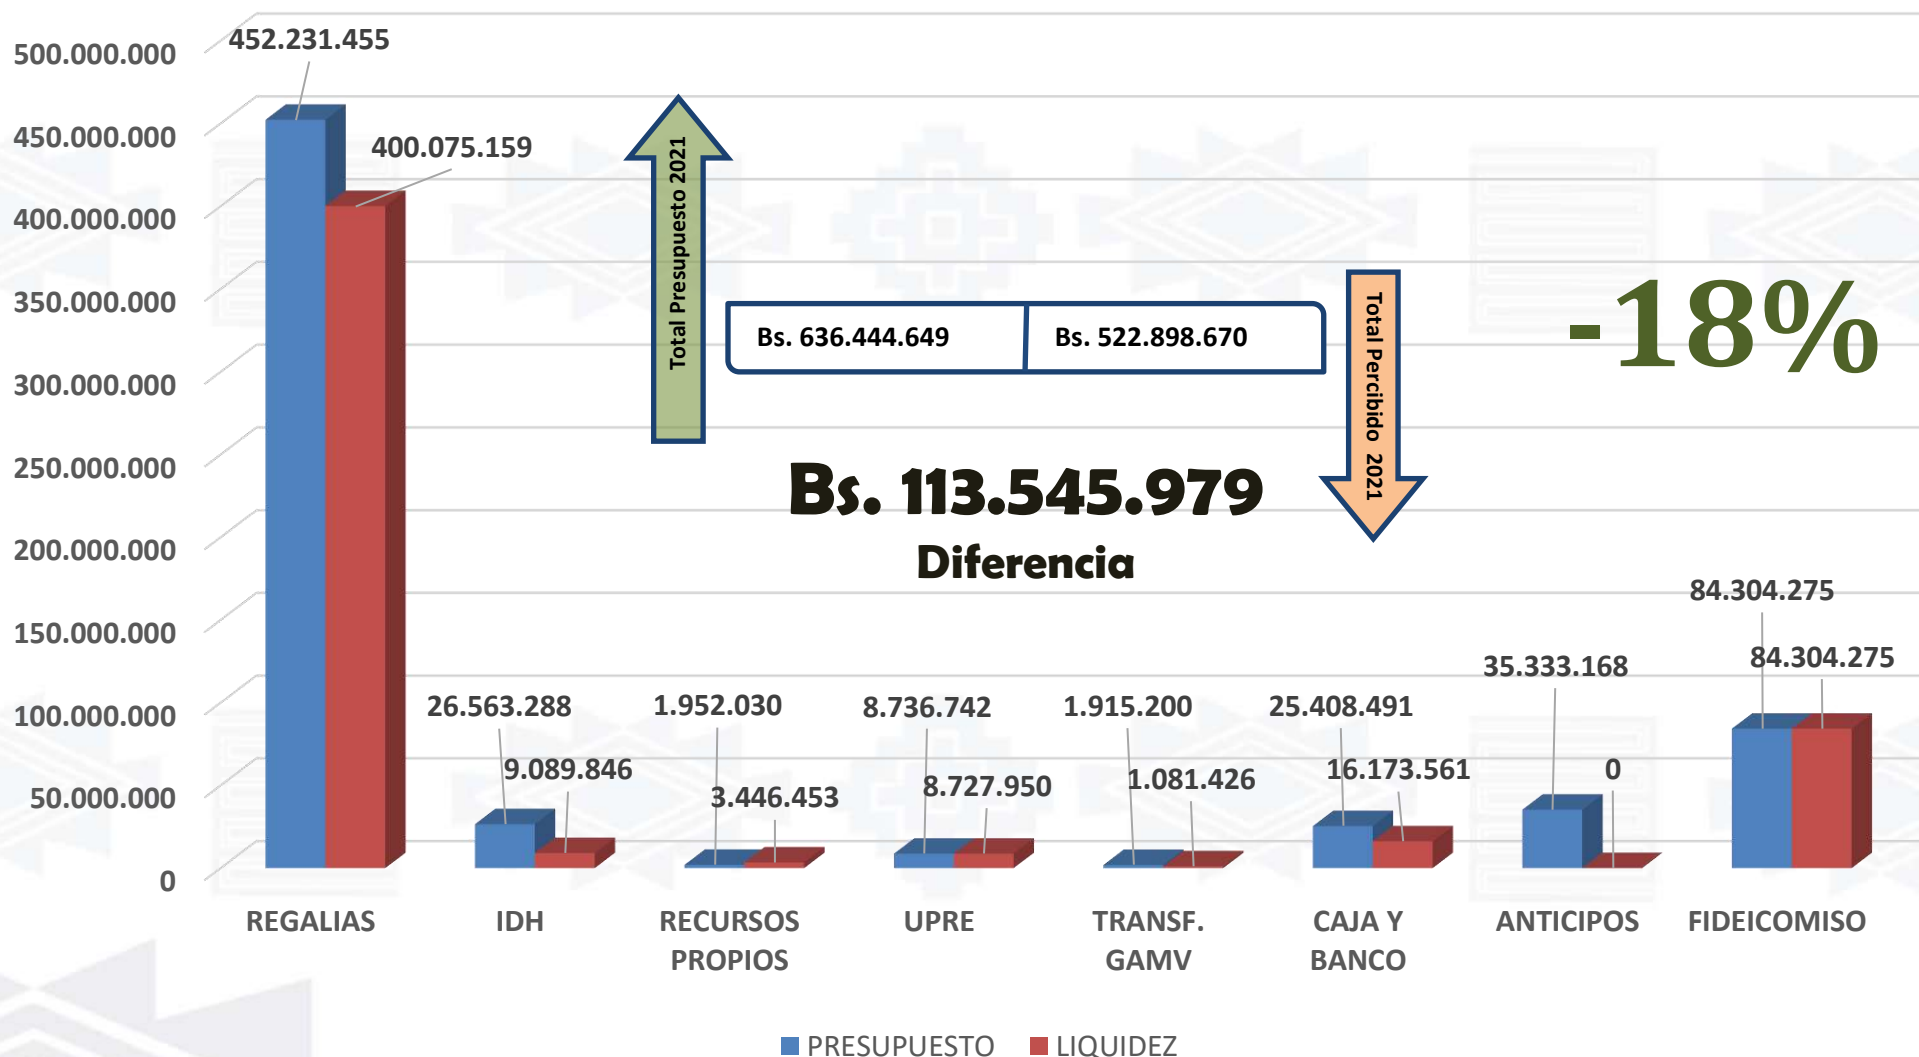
500.000.000
450.000.000
400.000.000
350.000.000
300.000.000
250.000.000
200.000.000
150.000.000
100.000.000
50.000.000
0

452.231.455
400.075.159

Total Presupuesto 2021

Bs. 636.444.649 | Bs. 522.898.670

Total Percibido 2021

-18%

Bs. 113.545.979
Diferencia

26.563.288
9.089.846
1.952.030
3.446.453
8.736.742
8.727.950
1.915.200
1.081.426
25.408.491
16.173.561
35.333.168
0
84.304.275
84.304.275

REGALIAS
IDH
RECURSOS PROPIOS
UPRE
TRANSF. GAMV
CAJA Y BANCO
ANTICIPOS
FIDEICOMISO

PRESUPUESTO
LIQUIDEZ